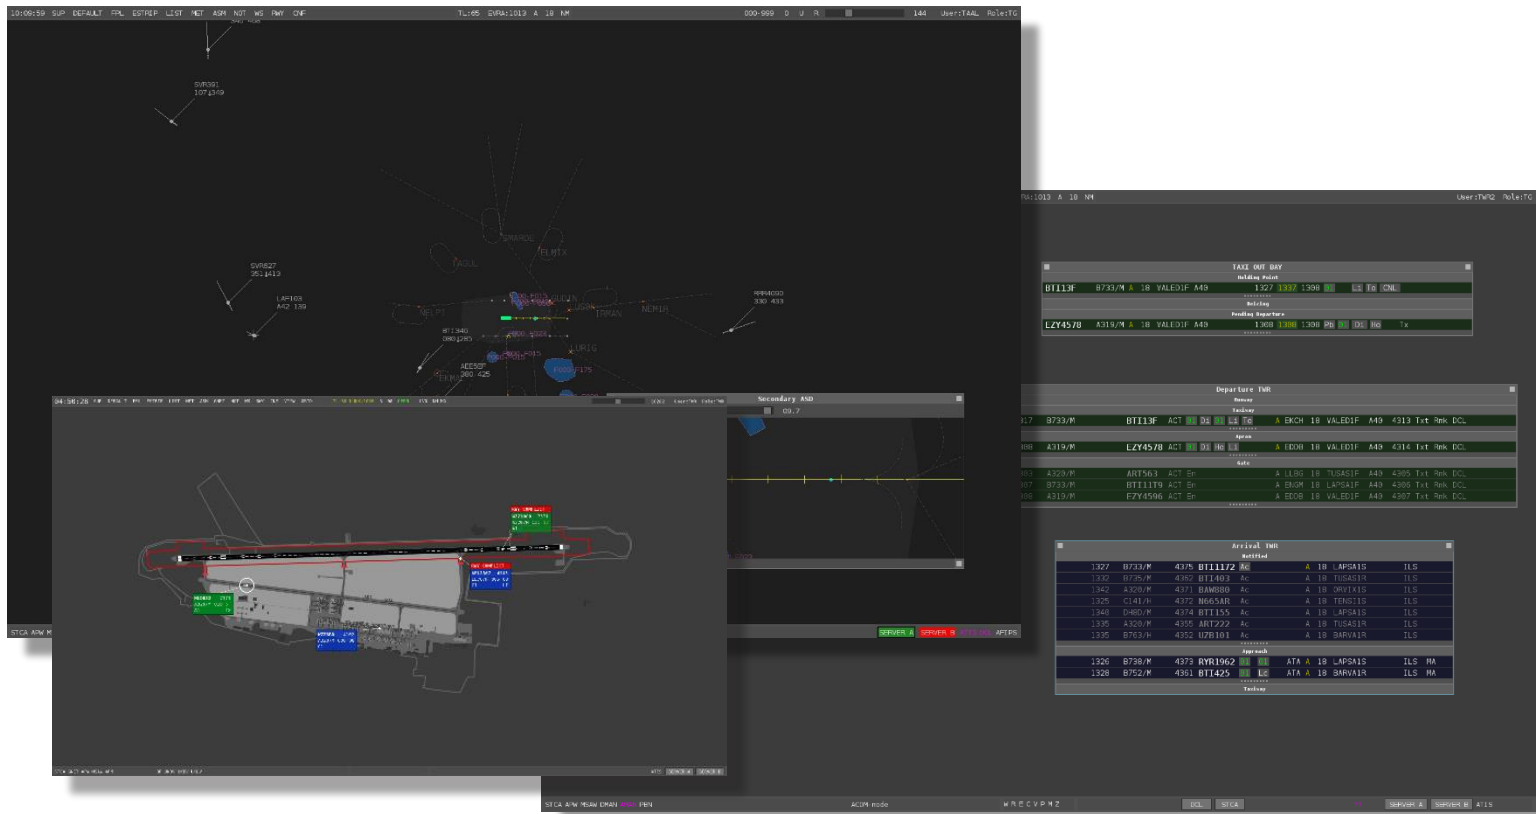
10:09:59 SUP DEFAULT FPL ESTREP LIST MET ASM NOT WS RWY CNF

TL:65 EVRA:1013 A 18 NM

000-999 D U R

144 User:TAAL Role:TC

SVR391
107↓349

SVR627
351↓413

LAF103
A42 139

RRR4030
330 433

BT1340
080↓285

AEE59F
380 425

STCA APW M

SERVER A SERVER B AFTPS

04:58:28

Secondary ASD

09.7

:RA:1013 A 18 NM

User:TWR2 Role:TC

TAXI OUT BAY

Holding Point

| BTI13F | B733/M | A | 18 | VALEDIF | A49 | 1327 | 1337 | 1308 | | L1 | Tx | CNL |
|---|---|---|---|---|---|---|---|---|---|---|---|---|

Deicing

Pending Departure

| EZY4578 | A319/M | A | 18 | VALEDIF | A49 | 1308 | 1308 | 1308 | Pb | | D1 | Ho | Tx |
|---|---|---|---|---|---|---|---|---|---|---|---|---|---|

Departure TWR

Runway

Taxiway

| B733/M | BTI13F | ACT | | D1 | | L1 | Tx | A | EKCH | 18 | VALEDIF | A49 | 4313 | Txt | Rmk | DCL |
|---|---|---|---|---|---|---|---|---|---|---|---|---|---|---|---|---|

Apron

| A319/M | EZY4578 | ACT | | D1 | Ho | L1 | A | EDDB | 18 | VALEDIF | A49 | 4314 | Txt | Rmk | DCL |
|---|---|---|---|---|---|---|---|---|---|---|---|---|---|---|---|

Gate

| A320/M | ART563 | ACT | En | A | LLBG | 18 | TUSASIF | A49 | 4305 | Txt | Rmk | DCL |
|---|---|---|---|---|---|---|---|---|---|---|---|---|
| B733/M | BTI11T9 | ACT | En | A | ENGM | 18 | LAPSAIF | A49 | 4306 | Txt | Rmk | DCL |
| A319/M | EZY4596 | ACT | En | A | EDDB | 18 | VALEDIF | A49 | 4307 | Txt | Rmk | DCL |

Arrival TWR

Notified

| 1327 | B733/M | 4375 | BTI1172 | Ac | A | 18 | LAPSAIS | ILS |
|---|---|---|---|---|---|---|---|---|
| 1332 | B735/M | 4362 | BTI403 | Ac | A | 18 | TUSASIR | ILS |
| 1342 | A320/M | 4371 | BAW880 | Ac | A | 18 | ORVIXIS | ILS |
| 1325 | C141/H | 4372 | N665AR | Ac | A | 18 | TENSIIS | ILS |
| 1348 | DH8D/M | 4374 | BTI155 | Ac | A | 18 | LAPSAIS | ILS |
| 1335 | A320/M | 4355 | ART222 | Ac | A | 18 | TUSASIR | ILS |
| 1335 | B763/H | 4352 | UZB101 | Ac | A | 18 | BARVAIR | ILS |

Approach

| 1326 | B738/M | 4373 | RYR1962 | | | ATA | A | 18 | LAPSAIS | ILS | MA |
|---|---|---|---|---|---|---|---|---|---|---|---|
| 1328 | B752/M | 4361 | BTI425 | | Lc | ATA | A | 18 | BARVAIR | ILS | MA |

Taxiway

STCA APW MSAW DRAN PEN

ACDM mode

W R E C V P N Z

DCL STCA

SERVER A SERVER B ATIS